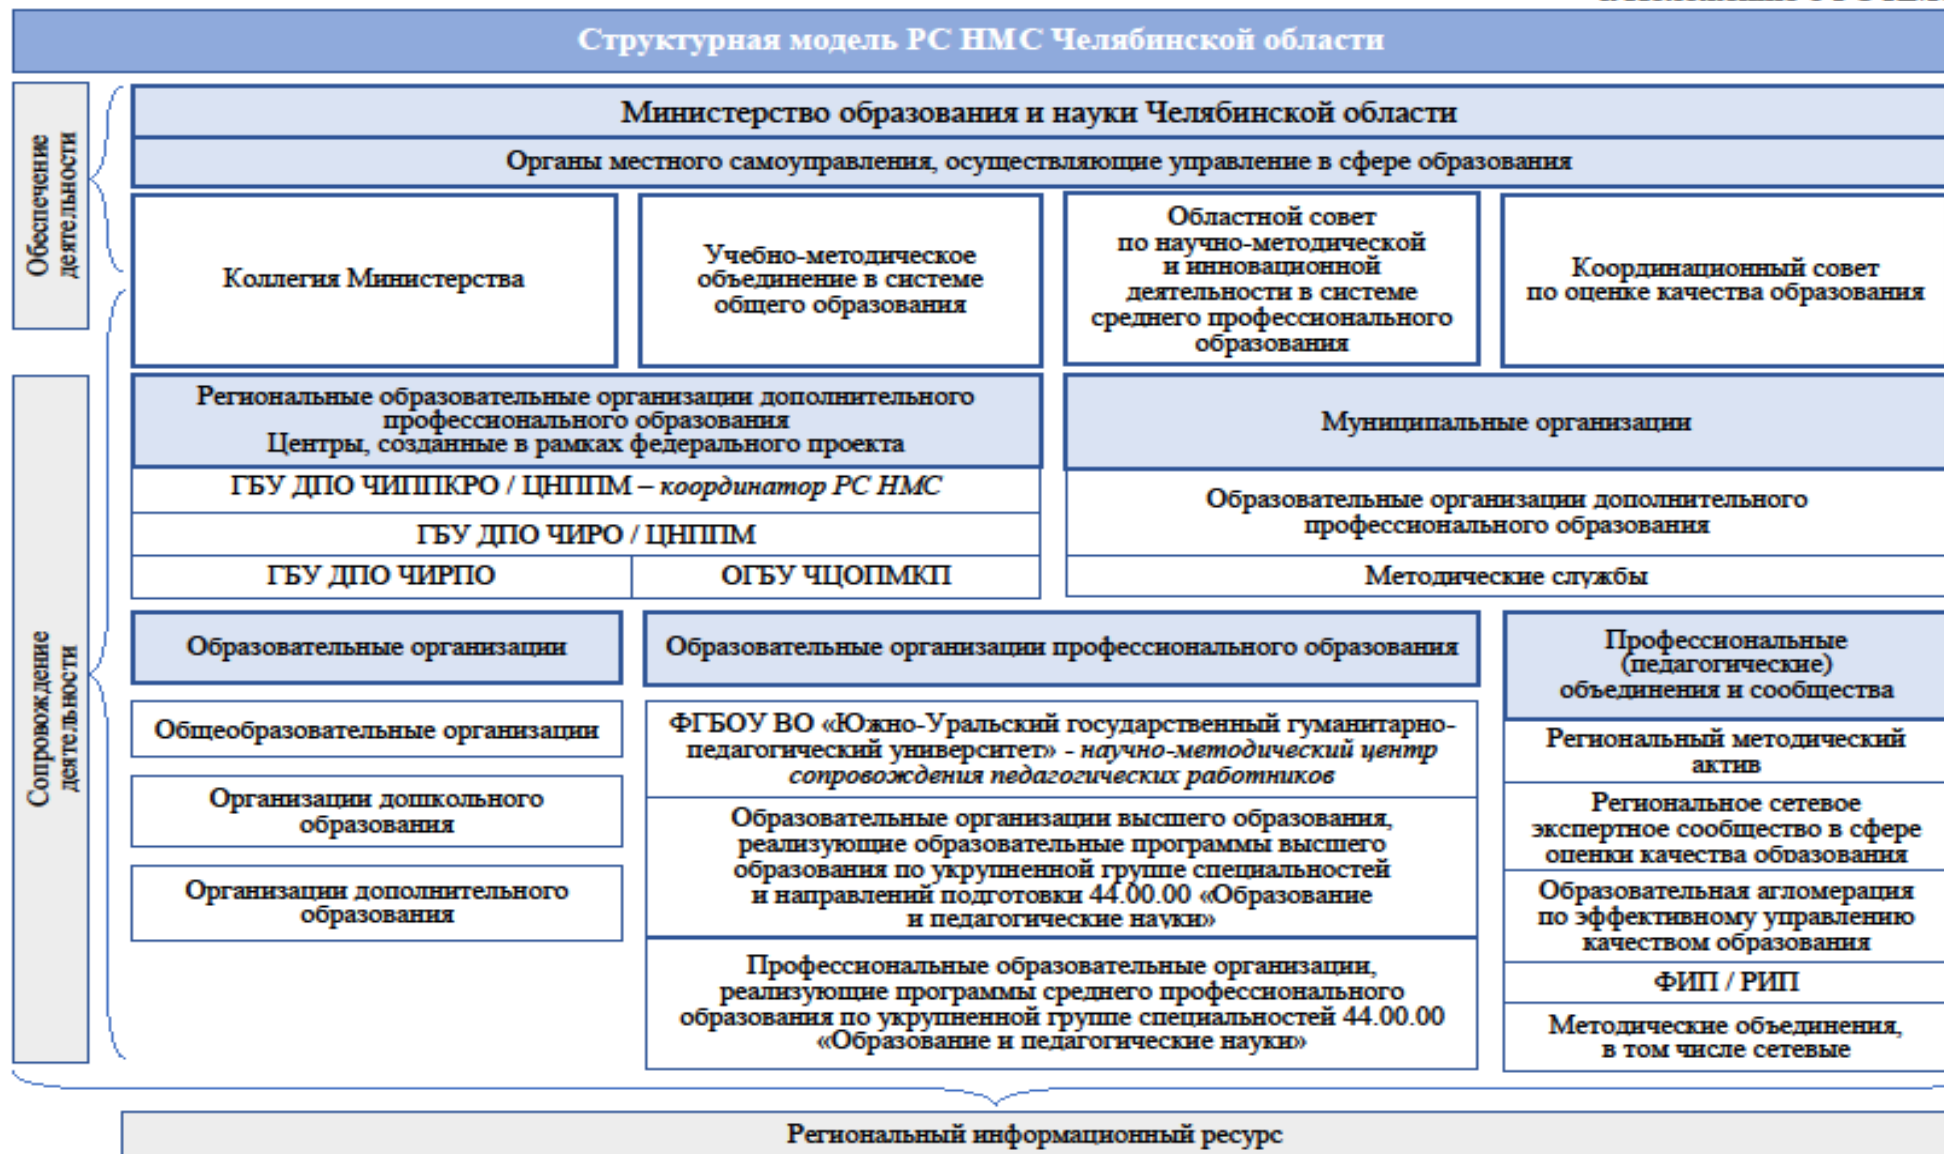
Структурная модель РС НМС Челябинской области

Обеспечение деятельности

Министерство образования и науки Челябинской области

Органы местного самоуправления, осуществляющие управление в сфере образования

Коллегия Министерства

Учебно-методическое объединение в системе общего образования

Областной совет по научно-методической и инновационной деятельности в системе среднего профессионального образования

Координационный совет по оценке качества образования

Сопровождение деятельности

Региональные образовательные организации дополнительного профессионального образования Центры, созданные в рамках федерального проекта

ГБУ ДПО ЧИППКРО / ЦНППМ – *координатор РС НМС*

ГБУ ДПО ЧИРО / ЦНППМ

| ГБУ ДПО ЧИРПО | ОГБУ ЧЦОПМКП |
|---|---|

Муниципальные организации

Образовательные организации дополнительного профессионального образования

Методические службы

Образовательные организации

Общеобразовательные организации

Организации дошкольного образования

Организации дополнительного образования

Образовательные организации профессионального образования

ФГБОУ ВО «Южно-Уральский государственный гуманитарно-педагогический университет» - *научно-методический центр сопровождения педагогических работников*

Образовательные организации высшего образования, реализующие образовательные программы высшего образования по укрупненной группе специальностей и направлений подготовки 44.00.00 «Образование и педагогические науки»

Профессиональные образовательные организации, реализующие программы среднего профессионального образования по укрупненной группе специальностей 44.00.00 «Образование и педагогические науки»

Профессиональные (педагогические) объединения и сообщества

Региональный методический актив

Региональное сетевое экспертное сообщество в сфере оценки качества образования

Образовательная агломерация по эффективному управлению качеством образования

ФИП / РИП

Методические объединения, в том числе сетевые

Региональный информационный ресурс